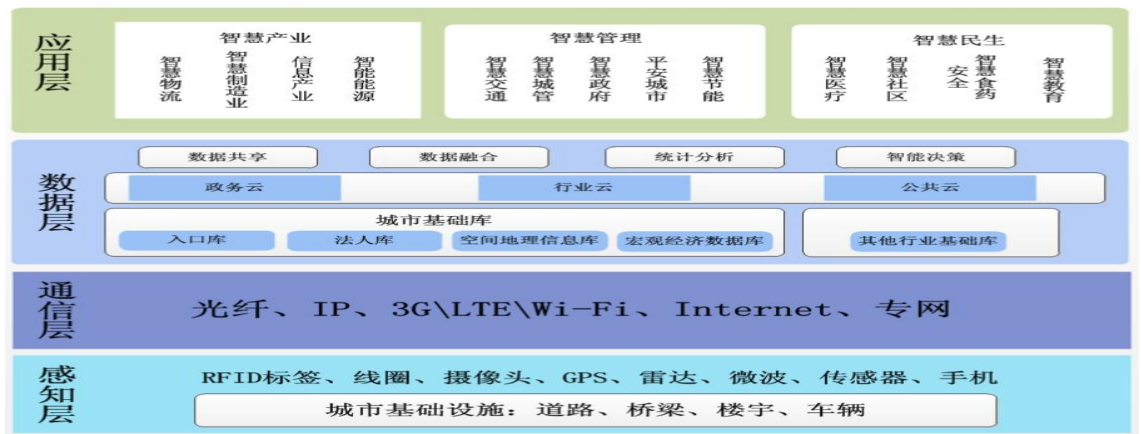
应用层

智慧产业
智慧物流
智慧制造业
信息产业
智能能源

智慧管理
智慧交通
智慧城管
智慧政府
平安城市
智慧节能

智慧民生
智慧医疗
智慧社区
安全
智慧食药
智慧教育

数据层

数据共享
数据融合
统计分析
智能决策

政务云
行业云
公共云

城市基础库
入口库
法人库
空间地理信息库
宏观经济数据库

其他行业基础库

通信层

光纤、IP、3G\LTE\Wi-Fi、Internet、专网

感知层

RFID标签、线圈、摄像头、GPS、雷达、微波、传感器、手机

城市基础设施：道路、桥梁、楼宇、车辆